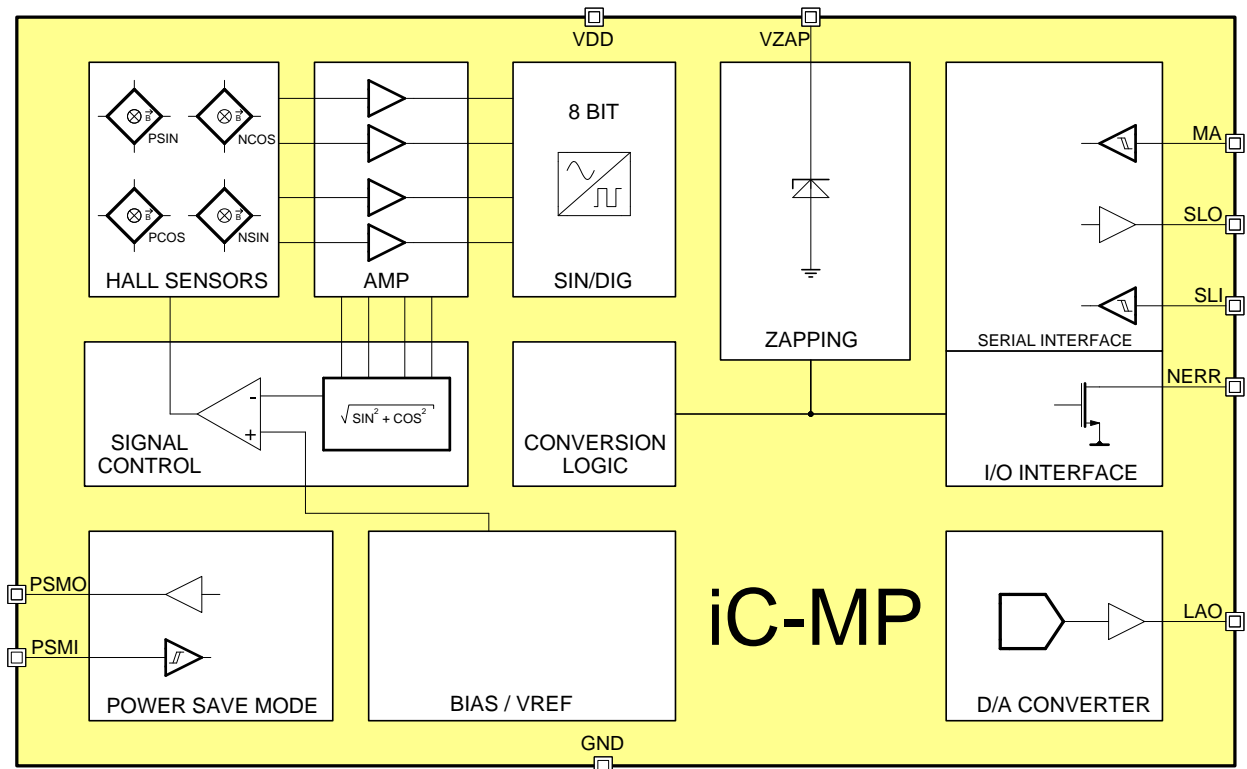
VDD
VZAP

$\vec{B}$ PSIN
$\vec{B}$ NCOS
$\vec{B}$ PCOS
$\vec{B}$ NSIN
HALL SENSORS

AMP

8 BIT
SIN/DIG

ZAPPING

MA
SLO
SLI
SERIAL INTERFACE

NERR
I/O INTERFACE

-
+
$\sqrt{SIN^2 + COS^2}$
SIGNAL CONTROL

CONVERSION LOGIC

PSMO
PSMI
POWER SAVE MODE

BIAS / VREF

iC-MP

LAO
D/A CONVERTER

GND